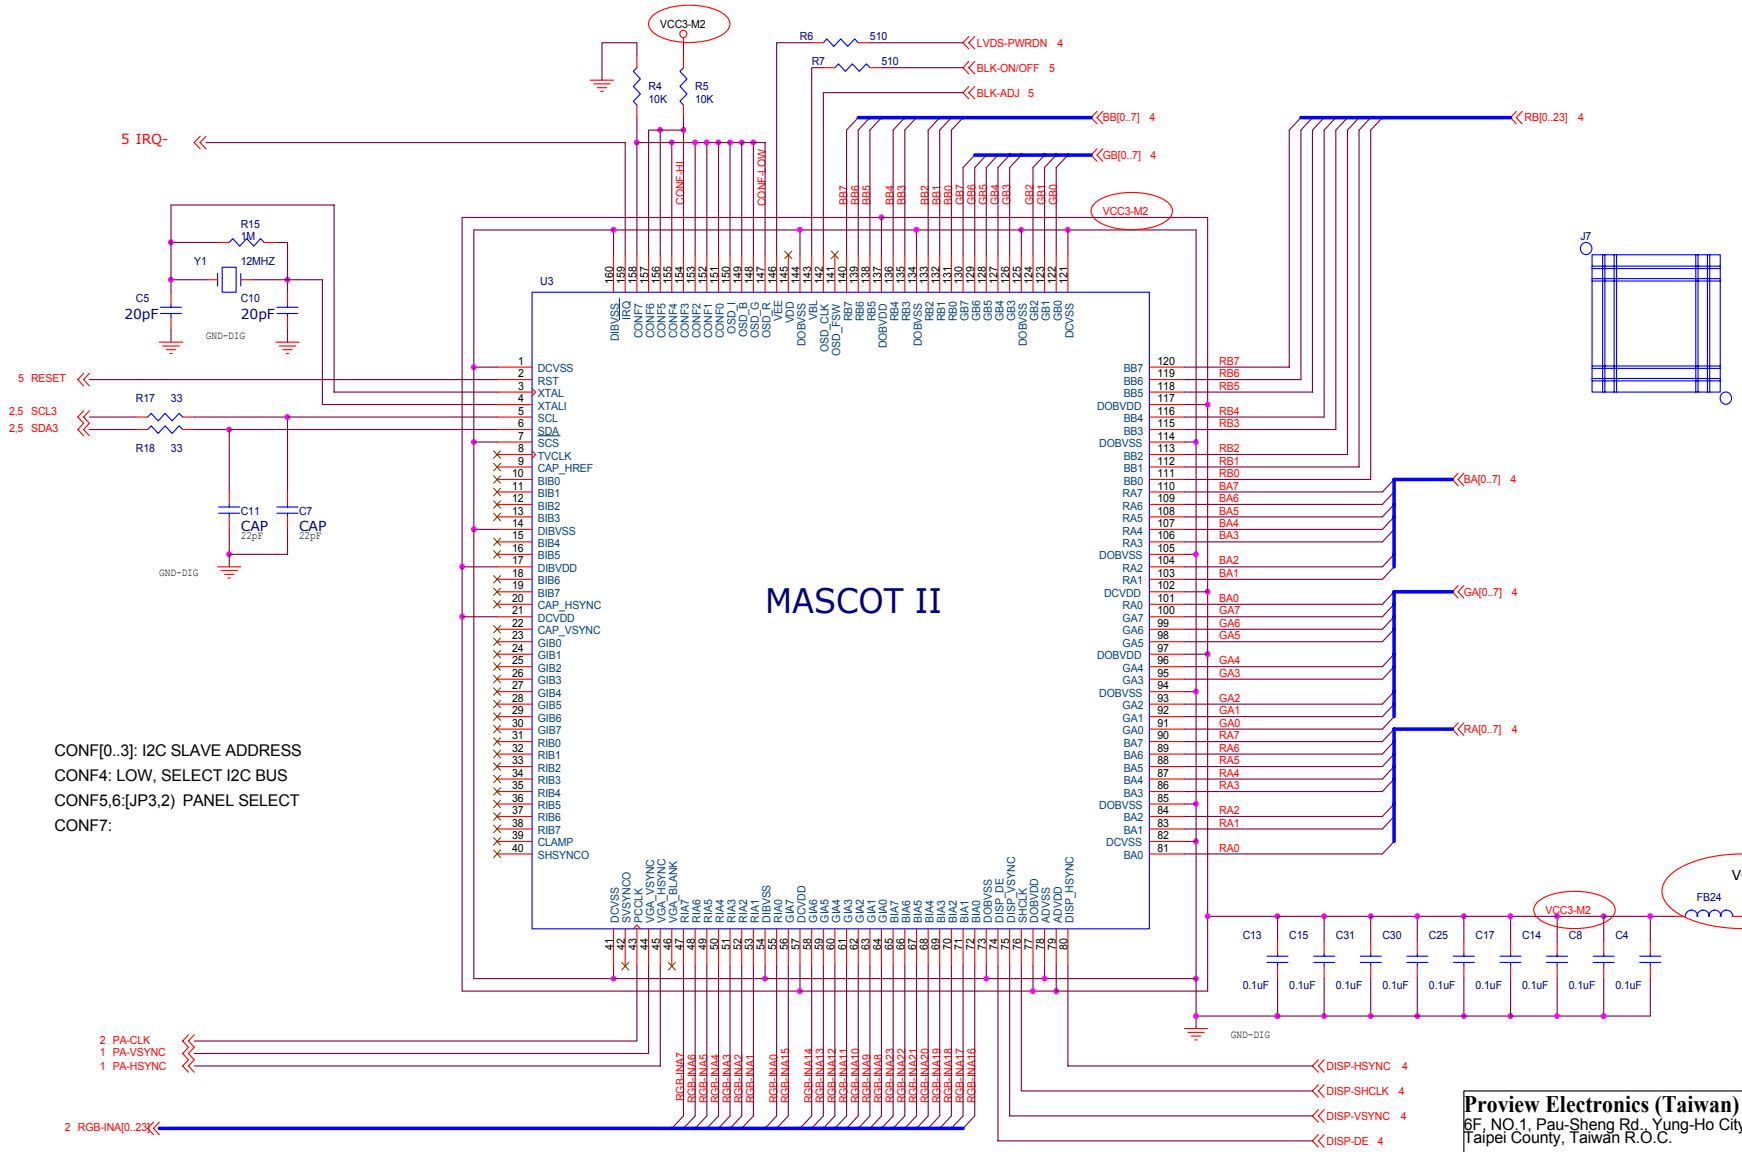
VCC3-M2
R6 510
LVDS-PWRDN 4
R7 510
BLK-ON/OFF 5
BLK-ADJ 5
R4 10K
R5 10K
BB[0..7] 4
RB[0..23] 4
GB[0..7] 4
5 IRQ-
CONF-HI
CONF-LOW
BB7 BB6 BB5 BB4 BB3 BB2 BB1 BB0 GB7 GB6 GB5 GB4 GB3 GB2 GB1 GB0
VCC3-M2
R15 1M
Y1 12MHZ
C5 20pF
C10 20pF
GND-DIG
J7
U3
160 159 158 157 156 155 154 153 152 151 150 149 148 147 146 145 144 143 142 141 140 139 138 137 136 135 134 133 132 131 130 129 128 127 126 125 124 123 122 121
DIBVSS IRQ CONF7 CONF6 CONF5 CONF4 CONF3 CONF2 CONF1 CONF0 OSD_I OSD_B OSD_G OSD_R VEE VDD DOBVSS VBL OSD_CLK OSD_FSW RB7 RB6 RB5 DOBVDD RB4 RB3 DOBVSS RB2 RB1 RB0 GB7 GB6 GB5 GB4 GB3 DOBVSS GB2 GB1 GB0 DCVSS
5 RESET
R17 33
2,5 SCL3
2,5 SDA3
R18 33
C11 CAP 22pF
C7 CAP 22pF
GND-DIG
1 DCVSS
2 RST
3 XTAL
4 XTALI
5 SCL
6 SDA
7 SCS
8 TVCLK
9 CAP_HREF
10 BIB0
11 BIB1
12 BIB2
13 BIB3
14 DIBVSS
15 BIB4
16 BIB5
17 DIBVDD
18 BIB6
19 BIB7
20 CAP_HSYNC
21 DCVDD
22 CAP_VSYNC
23 GIB0
24 GIB1
25 GIB2
26 GIB3
27 GIB4
28 GIB5
29 GIB6
30 GIB7
31 RIB0
32 RIB1
33 RIB2
34 RIB3
35 RIB4
36 RIB5
37 RIB6
38 RIB7
39 CLAMP
40 SHSYNCO
MASCOT II
BB7 120 RB7
BB6 119 RB6
BB5 118 RB5
DOBVDD 117
BB4 116 RB4
BB3 115 RB3
DOBVSS 114
BB2 113 RB2
BB1 112 RB1
BB0 111 RB0
RA7 110 BA7
RA6 109 BA6
RA5 108 BA5
RA4 107 BA4
RA3 106 BA3
DOBVSS 105
RA2 104 BA2
RA1 103 BA1
DCVDD 102
RA0 101 BA0
GA7 100 GA7
GA6 99 GA6
GA5 98 GA5
DOBVDD 97
GA4 96 GA4
GA3 95 GA3
DOBVSS 94
GA2 93 GA2
GA1 92 GA1
GA0 91 GA0
BA7 90 RA7
BA6 89 RA6
BA5 88 RA5
BA4 87 RA4
BA3 86 RA3
DOBVSS 85
BA2 84 RA2
BA1 83 RA1
DCVSS 82
BA0 81 RA0
BA[0..7] 4
GA[0..7] 4
RA[0..7] 4
CONF[0..3]: I2C SLAVE ADDRESS
CONF4: LOW, SELECT I2C BUS
CONF5,6:[JP3,2) PANEL SELECT
CONF7:
DCVSS SVSYNCO PCCLK VGA_VSYNC VGA_HSYNC VGA_BLANK RIA7 RIA6 RIA5 RIA4 RIA3 RIA2 RIA1 RIA0 DIBVSS GIA7 DCVDD GIA6 GIA5 GIA4 GIA3 GIA2 GIA1 GIA0 BIA7 BIA6 BIA5 BIA4 BIA3 BIA2 BIA1 BIA0 DOBVSS DISP_DE DISP_VSYNC SHCLK DOBVDD ADVSS ADVDD DISP_HSYNC
41 42 43 44 45 46 47 48 49 50 51 52 53 54 55 56 57 58 59 60 61 62 63 64 65 66 67 68 69 70 71 72 73 74 75 76 77 78 79 80
VCC3-M2
FB24
V
C13 C15 C31 C30 C25 C17 C14 C8 C4
0.1uF 0.1uF 0.1uF 0.1uF 0.1uF 0.1uF 0.1uF 0.1uF 0.1uF
GND-DIG
2 PA-CLK
1 PA-VSYNC
1 PA-HSYNC
RGB-INA7 RGB-INA6 RGB-INA5 RGB-INA4 RGB-INA3 RGB-INA2 RGB-INA1 RGB-INA0 RGB-INA15 RGB-INA14 RGB-INA13 RGB-INA12 RGB-INA11 RGB-INA10 RGB-INA9 RGB-INA8 RGB-INA23 RGB-INA22 RGB-INA21 RGB-INA20 RGB-INA19 RGB-INA18 RGB-INA17 RGB-INA16
DISP-HSYNC 4
DISP-SHCLK 4
DISP-VSYNC 4
DISP-DE 4
2 RGB-INA[0..23]
Proview Electronics (Taiwan)
6F, NO.1, Pau-Sheng Rd., Yung-Ho City
Taipei County, Taiwan R.O.C.